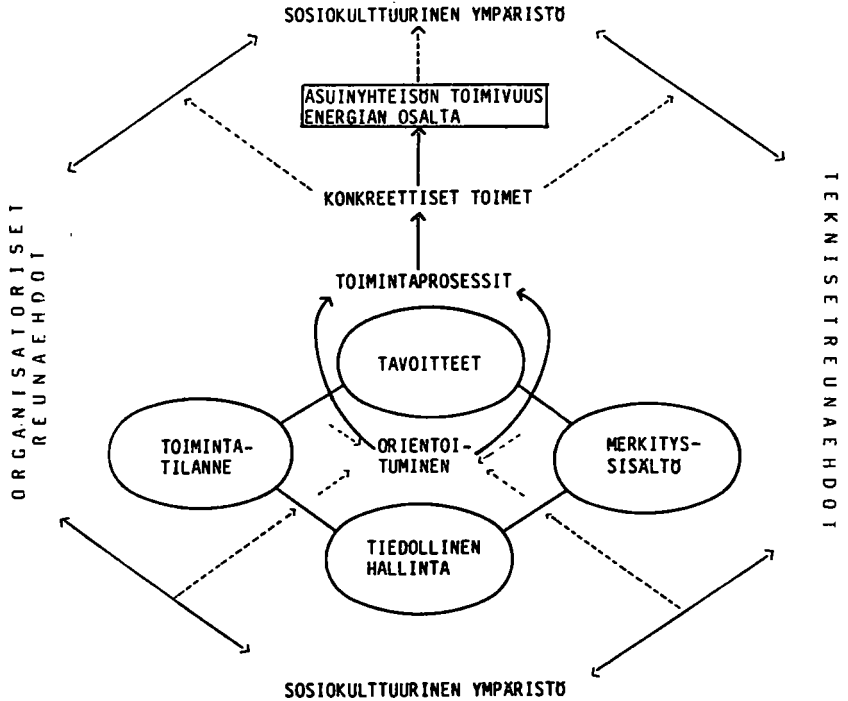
SOSIOKULTTUURINEN YMPÄRISTÖ

ASUINYHTEISÖN TOIMIVUUS ENERGIAN OSALTA

KONKREETTISET TOIMET

ORGANISATORISET REUNAEHDOT

TEKNISET REUNAEHDOT

TOIMINTAPROSESSIT

TAVOITTEET

TOIMINTA-TILANNE

ORIENTOI-TUMINEN

MERKITYS-SISÄLTÖ

TIEDOLLINEN HALLINTA

SOSIOKULTTUURINEN YMPÄRISTÖ